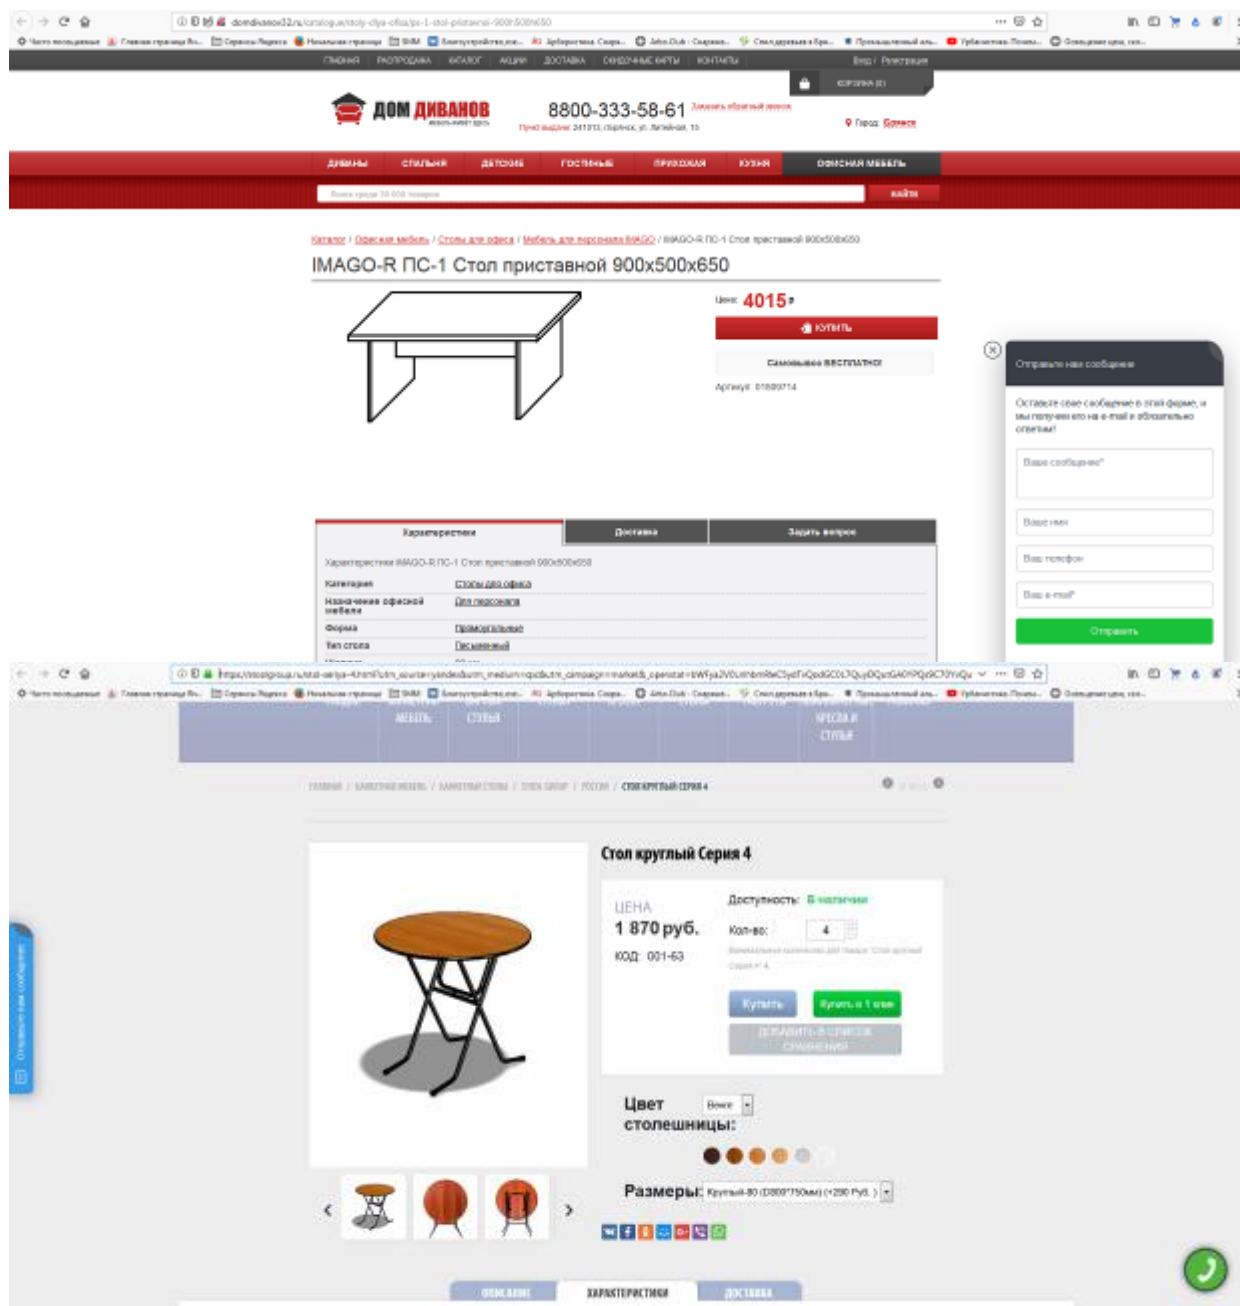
domdivanov32.ru/catalog.a/stoly-dlya-ofisa/ps-1-stol-pristavnoi-900x500x650

ГЛАВНАЯ РАСПРОДАЖА КАТАЛОГ АКЦИИ ДОСТАВКА ПОДАРОЧНЫЕ КАРТЫ КОНТАКТЫ

Вход / Регистрация

КОРЗИНА (0)

ДОМ ДИВАНОВ

8800-333-58-61 Заказать обратный звонок

Пункт выдачи: 241013, г.Брянск, ул. Литейная, 15

Город: Брянск

ДИВАНЫ СПАЛЬНИ ДЕТСКИЕ ГОСТИНЫЕ ПРИХОЖАЯ КУХНИ ОФИСНАЯ МЕБЕЛЬ

Более трёх 30 000 товаров

НАЙТИ

Каталог / Офисная мебель / Столы для офиса / Мебель для персонала IMAGO / IMAGO-R ПС-1 Стол приставной 900x500x650

IMAGO-R ПС-1 Стол приставной 900x500x650

Цена: 4015 ₽

КУПИТЬ

Самовывоз БЕСПЛАТНО!

Артикул: 01889714

Отправьте нам сообщение

Оставьте свое сообщение в этой форме, и мы получим его на e-mail и обязательно ответим!

Ваше сообщение*

Ваше имя

Ваш телефон

Ваш e-mail*

Отправить

Характеристики | Доставка | Задать вопрос

Характеристики IMAGO-R ПС-1 Стол приставной 900x500x650

| Категория | Столы для офиса |
|---|---|
| Назначение офисной мебели | Для персонала |
| Форма | Прямоугольные |
| Тип стола | Письменный |

https://stoolgroup.ru/stol-seriya-4.html?utm_source=yandex&utm_medium=cpc&utm_campaign=market

МЕБЕЛЬ СТУЛЬЯ КРЕСЛА И СТУЛЬЯ

ГЛАВНАЯ / БАНКЕТНАЯ МЕБЕЛЬ / БАНКЕТНЫЕ СТОЛЫ / STOOL GROUP / РОСТОК / СТОЛ КРУГЛЫЙ СЕРИЯ 4

Стол круглый Серия 4

ЦЕНА
1 870 руб.
КОД: 001-63

Доступность: В наличии

Кол-во: 4

Минимальное количество для товара 'Стол круглый Серия # 4'.

Купить Купить в 1 клик

ДОБАВИТЬ В СПИСОК СРАВНЕНИЯ

Цвет столешницы: Бежев

Размеры: Круглый-80 (D800*750мм) (+280 Руб.)

Отправьте нам сообщение

ОПИСАНИЕ ХАРАКТЕРИСТИКИ ДОСТАВКА